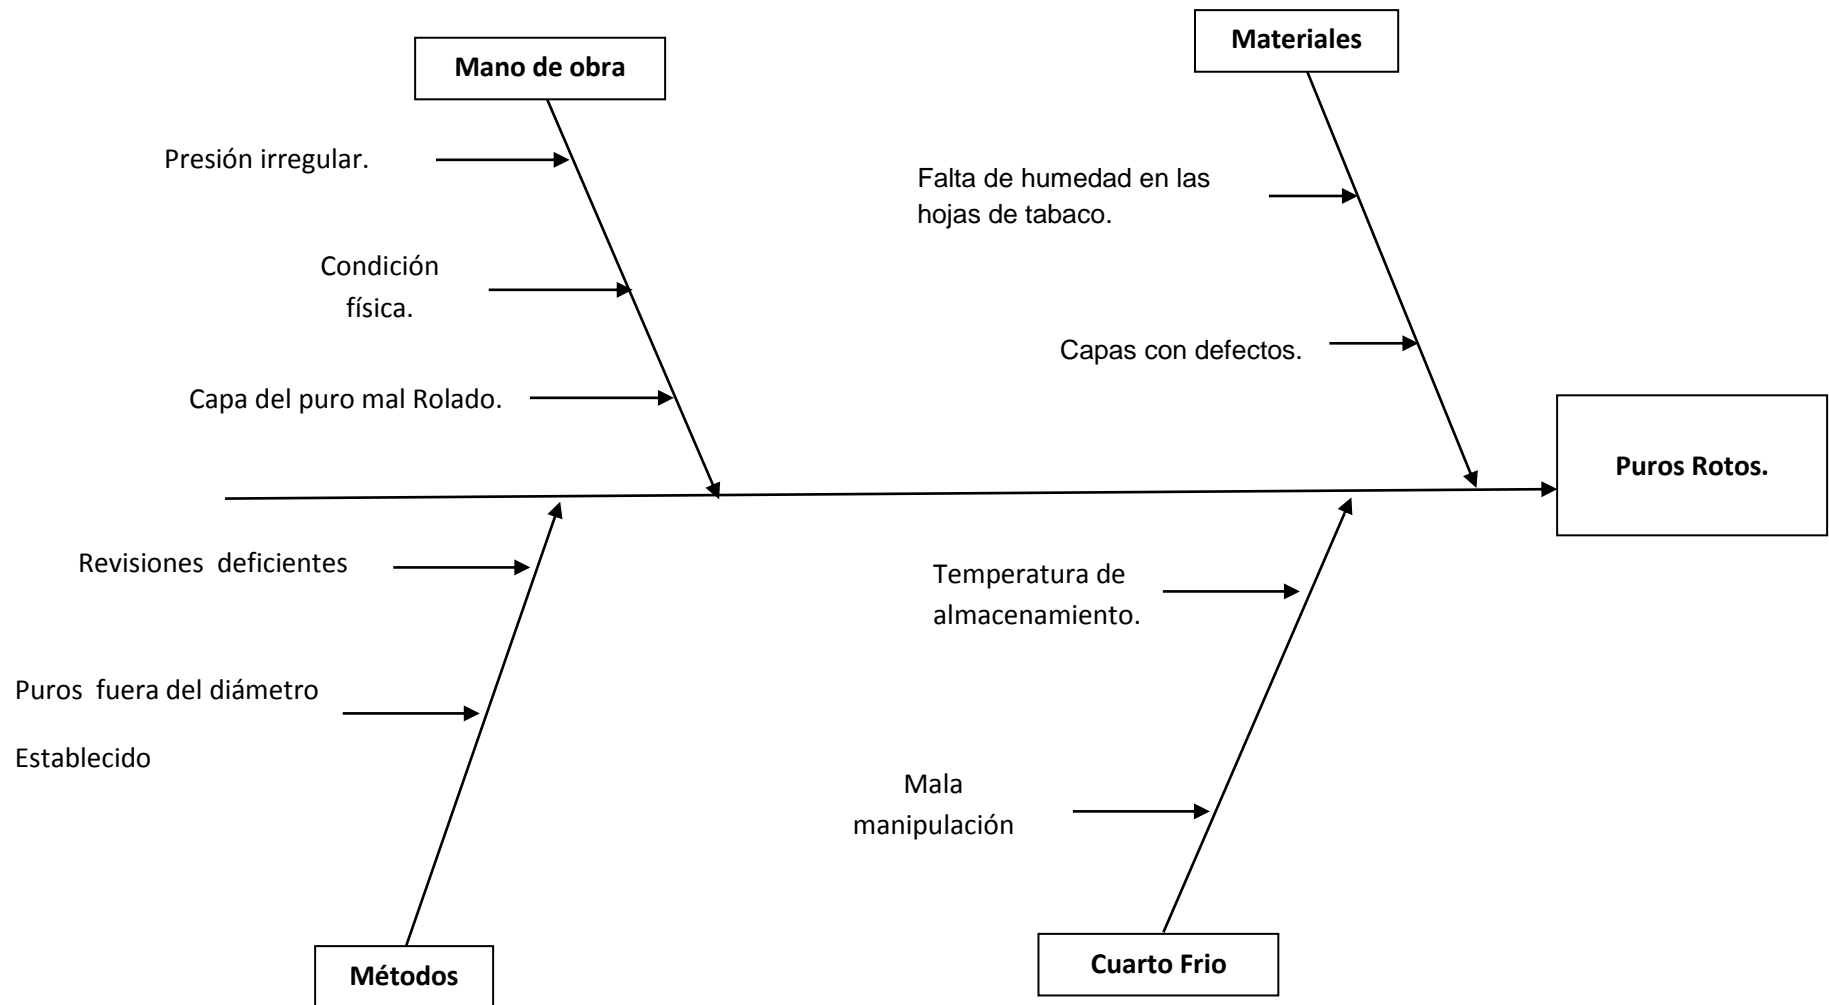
Mano de obra

Presión irregular.

Condición física.

Capa del puro mal Rolado.

Materiales

Falta de humedad en las hojas de tabaco.

Capas con defectos.

Puros Rotos.

Revisiones deficientes

Puros fuera del diámetro

Establecido

Métodos

Temperatura de almacenamiento.

Mala manipulación

Cuarto Frio